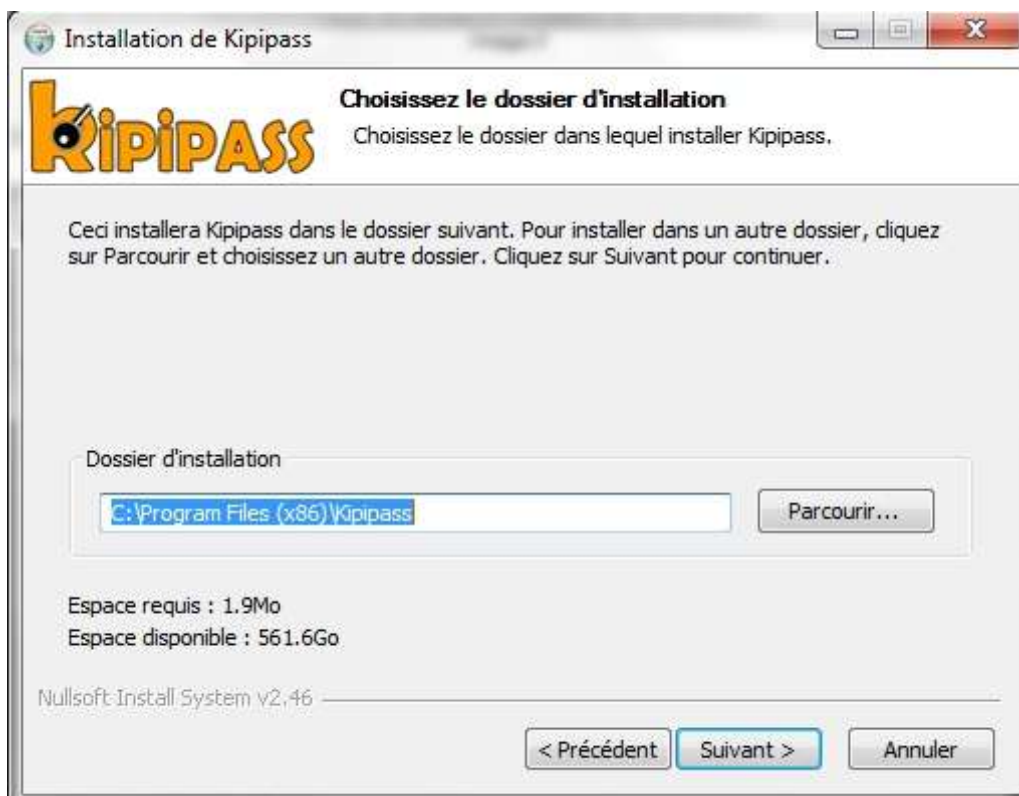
Installation de Kipipass

KIPIPASS

Choisissez le dossier d'installation
Choisissez le dossier dans lequel installer Kipipass.

Ceci installera Kipipass dans le dossier suivant. Pour installer dans un autre dossier, cliquez sur Parcourir et choisissez un autre dossier. Cliquez sur Suivant pour continuer.

Dossier d'installation

C:\Program Files (x86)\Kipipass

Parcourir...

Espace requis : 1.9Mo
Espace disponible : 561.6Go

Nullsoft Install System v2.46

< Précédent
Suivant >
Annuler